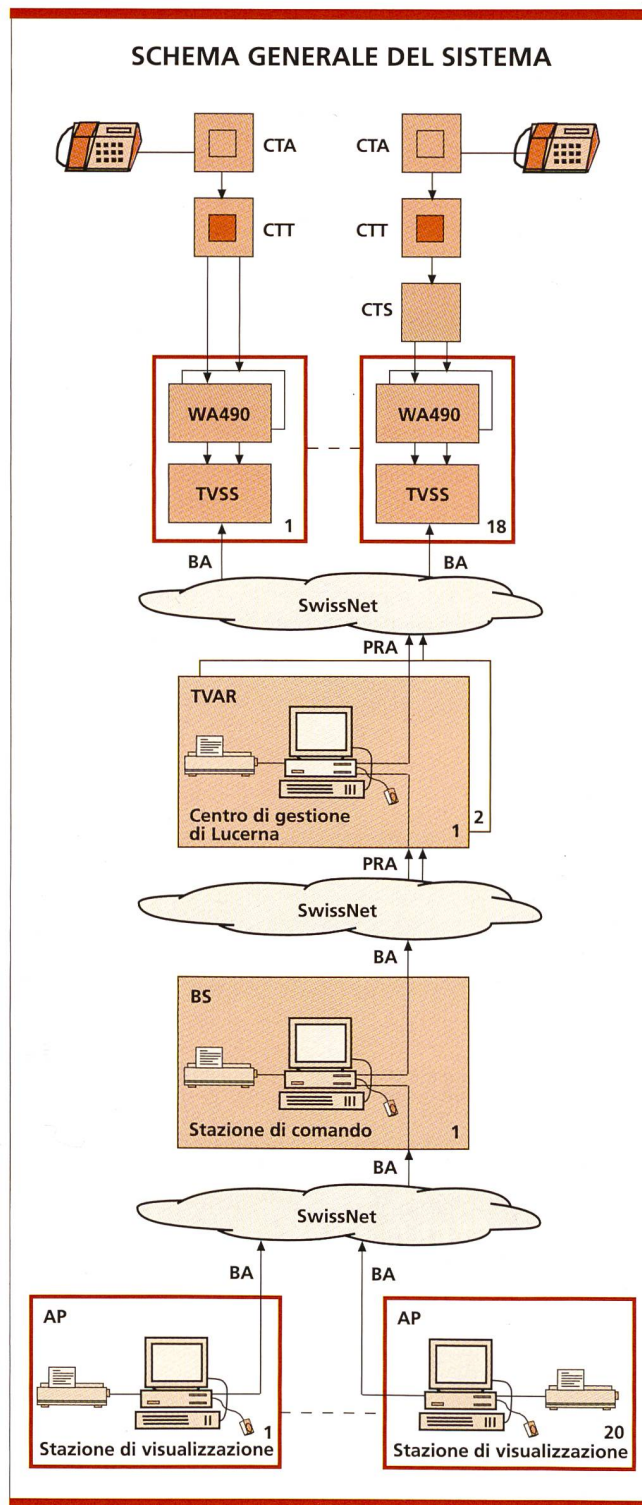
SCHEMA GENERALE DEL SISTEMA

CTA

CTA

CTT

CTT

CTS

WA490

TVSS

1

WA490

TVSS

18

BA

BA

SwissNet

PRA

TVAR

Centro di gestione di Lucerna

1

2

PRA

SwissNet

BA

BS

Stazione di comando

1

BA

SwissNet

BA

BA

AP

Stazione di visualizzazione

1

AP

20

Stazione di visualizzazione